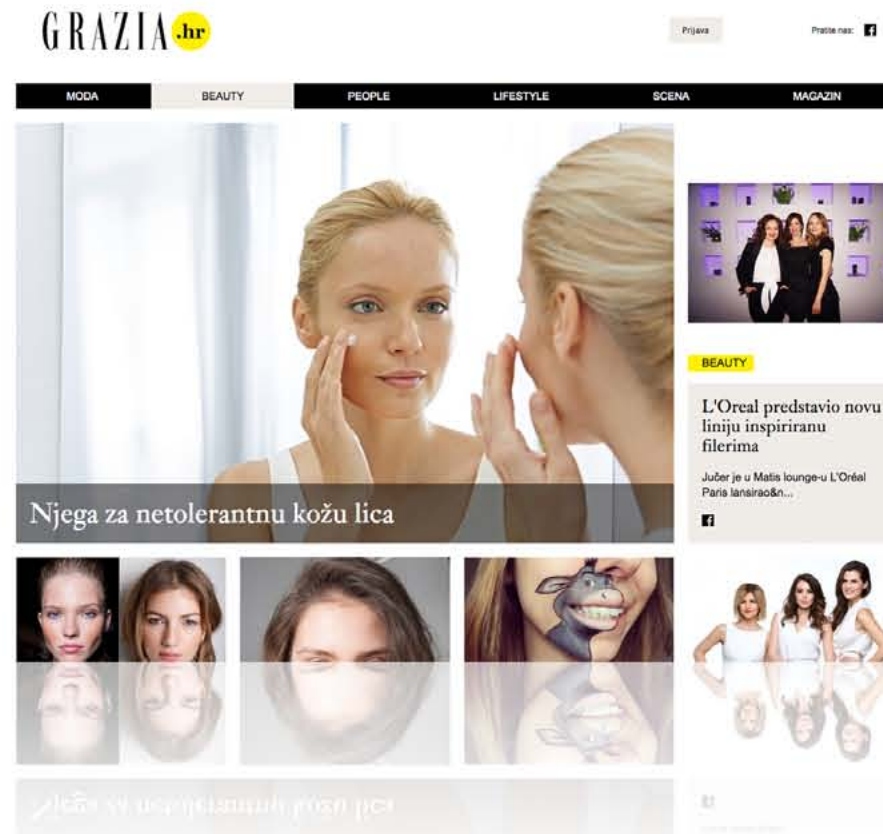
GRAZIA .hr

Prijava

Pratite nas:

MODA BEAUTY PEOPLE LIFESTYLE SCENA MAGAZIN

Njega za netolerantnu kožu lica

BEAUTY

L'Oreal predstavio novu liniju inspiriranu filerima

Jučer je u Matis lounge-u L'Oréal Paris lansirao&n...